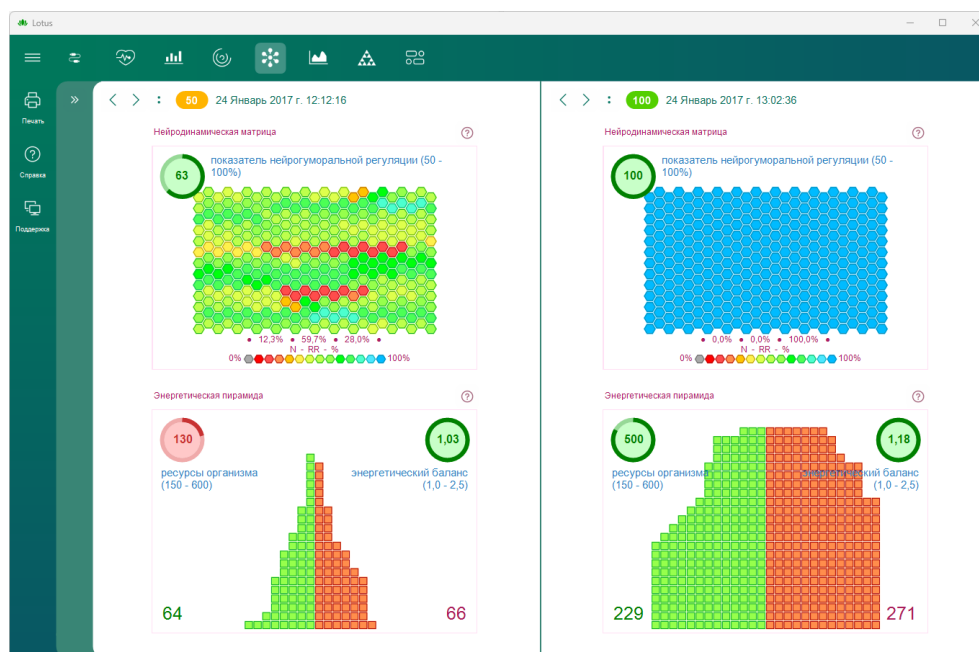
Lotus

Печать

Справка

Поддержка

50 24 Январь 2017 г. 12:12:16

Нейродинамическая матрица

63

показатель нейрогуморальной регуляции (50 - 100%)

12,3% 59,7% 28,0%
N - RR - %

0% 100%

Энергетическая пирамида

130

ресурсы организма (150 - 600)

1,03

энергетический баланс (1,0 - 2,5)

64

66

100 24 Январь 2017 г. 13:02:36

Нейродинамическая матрица

100

показатель нейрогуморальной регуляции (50 - 100%)

0,0% 0,0% 100,0%
N - RR - %

0% 100%

Энергетическая пирамида

500

ресурсы организма (150 - 600)

1,18

энергетический баланс (1,0 - 2,5)

229

271